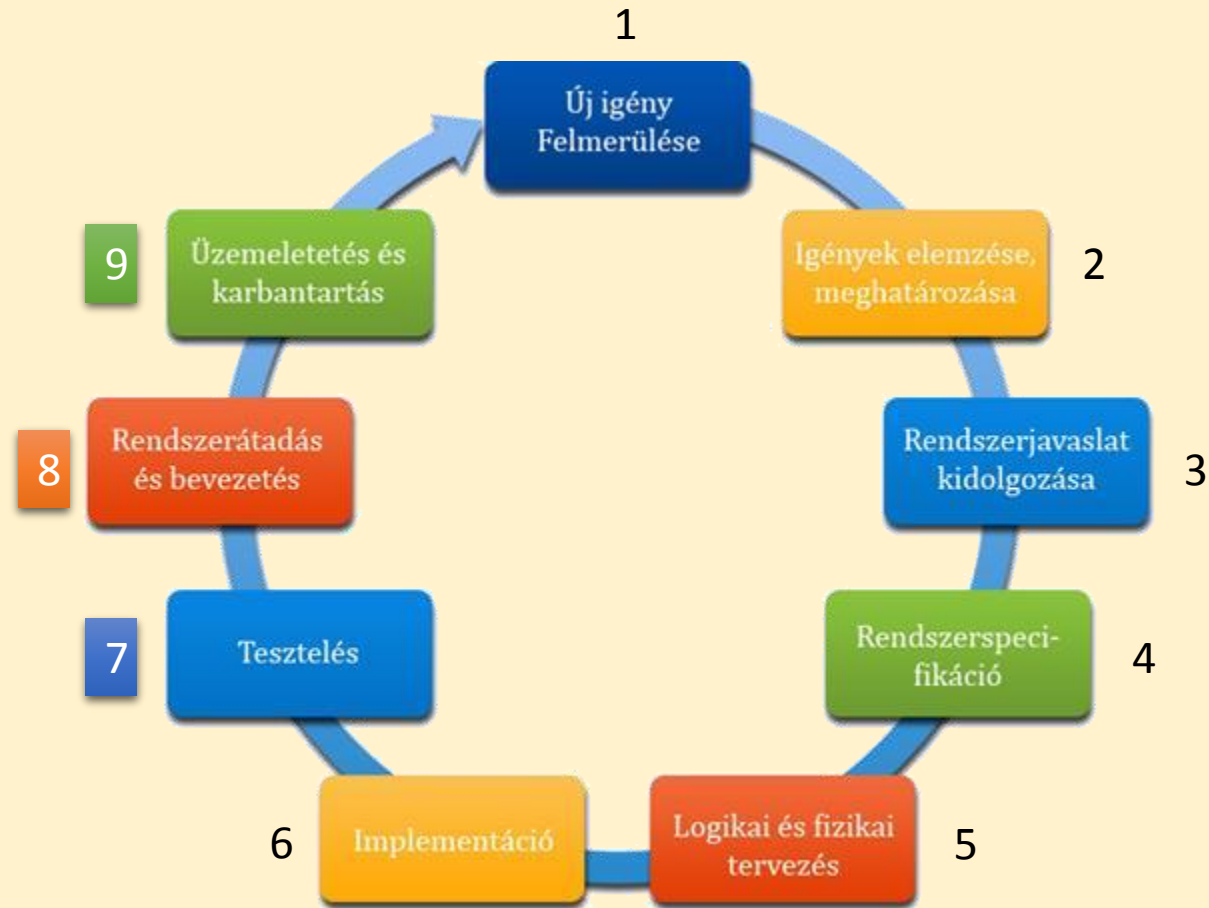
1
Új igény Felmerülése

Igények elemzése, meghatározása
2

Rendszerjavaslat kidolgozása
3

Rendszerspecifikáció
4

Logikai és fizikai tervezés
5

6
Implementáció

7
Tesztelés

8
Rendszerátadás és bevezetés

9
Üzemeletetés és karbantartás